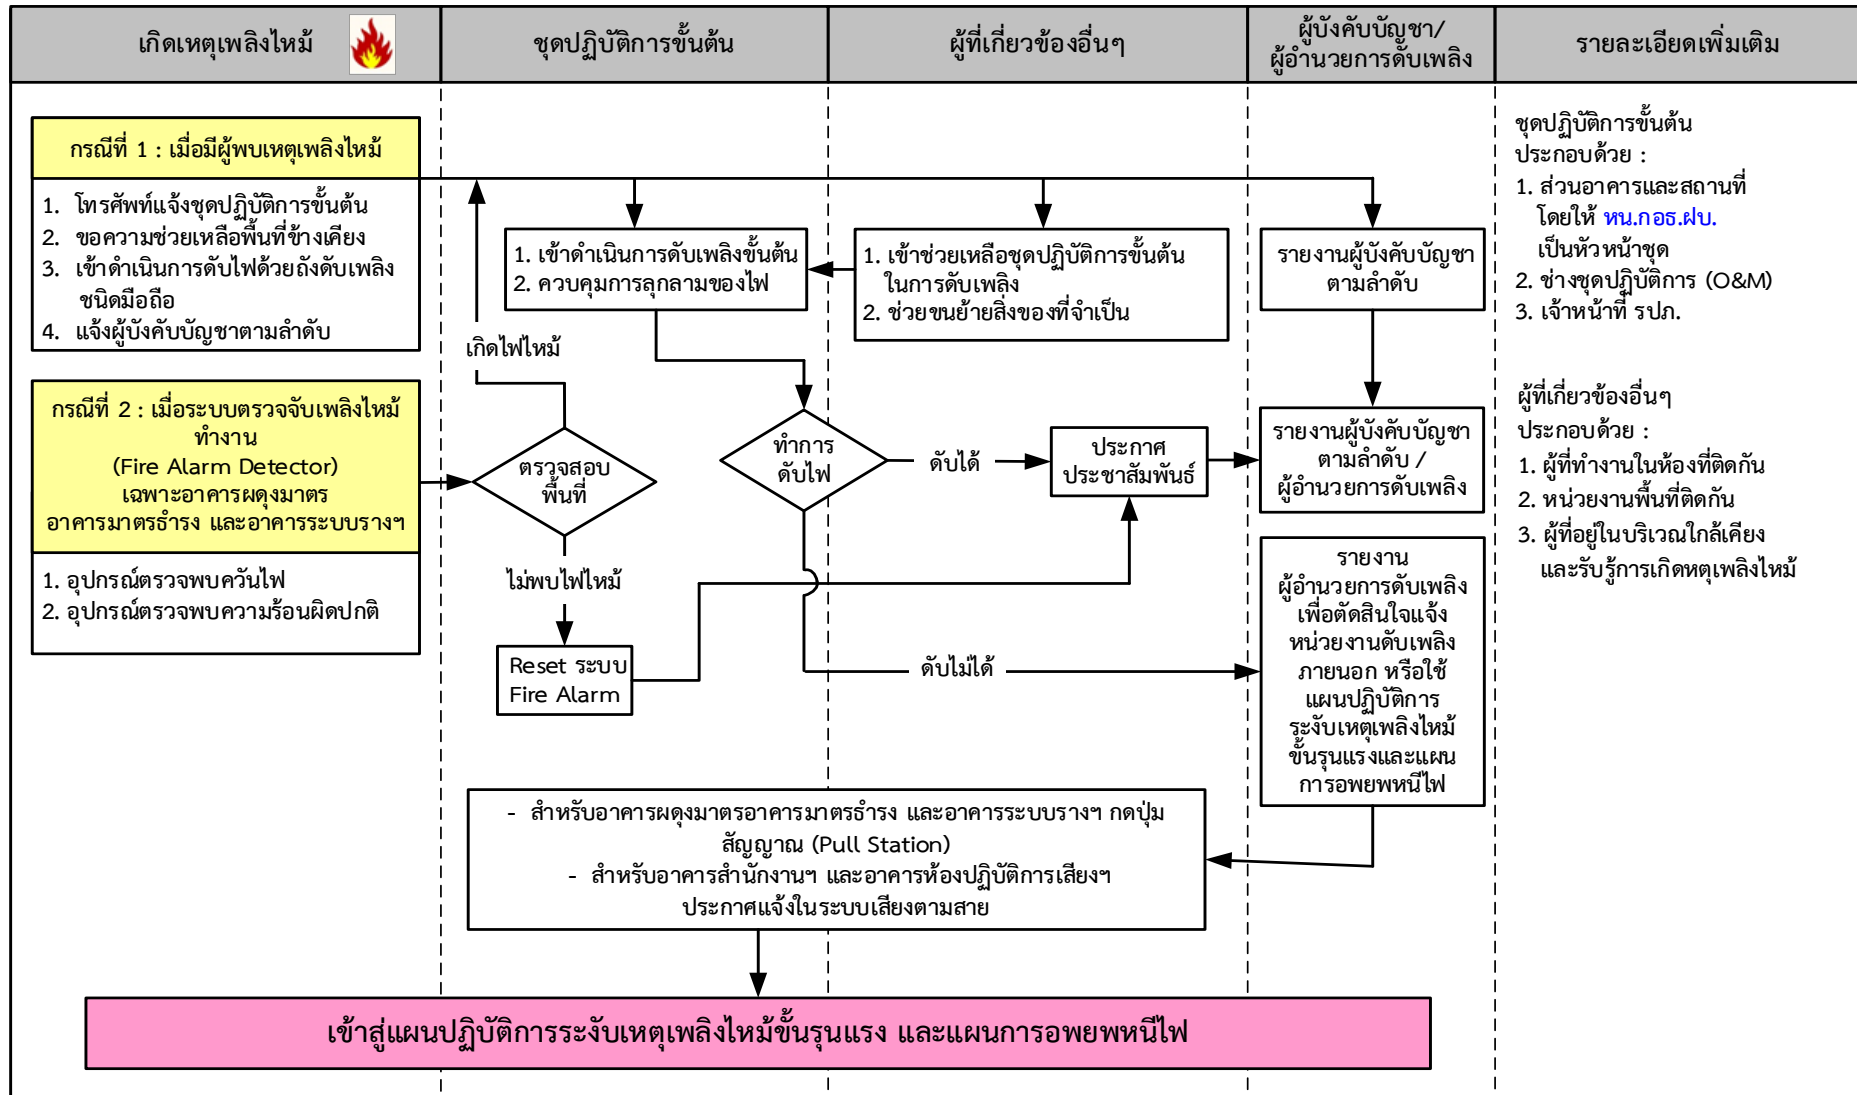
| เกิดเหตุเพลิงไหม้ | ชุดปฏิบัติการขั้นต้น | ผู้ที่เกี่ยวข้องอื่นๆ | ผู้บังคับบัญชา/ ผู้อำนวยการดับเพลิง | รายละเอียดเพิ่มเติม |
|---|---|---|---|---|

กรณีที่ 1 : เมื่อมีผู้พบเหตุเพลิงไหม้

1. โทรศัพท์แจ้งชุดปฏิบัติการขั้นต้น
2. ขอความช่วยเหลือพื้นที่ข้างเคียง
3. เข้าดำเนินการดับไฟด้วยถังดับเพลิงชนิดมือถือ
4. แจ้งผู้บังคับบัญชาตามลำดับ

กรณีที่ 2 : เมื่อระบบตรวจจับเพลิงไหม้ทำงาน (Fire Alarm Detector) เฉพาะอาคารผดุงมาตร อาคารมาตรธำรง และอาคารระบบรางฯ

1. อุปกรณ์ตรวจพบควันไฟ
2. อุปกรณ์ตรวจพบความร้อนผิดปกติ

1. เข้าดำเนินการดับเพลิงขั้นต้น
2. ควบคุมการลุกลามของไฟ

เกิดไฟไหม้

ตรวจสอบพื้นที่

ไม่พบไฟไหม้

Reset ระบบ Fire Alarm

ทำการดับไฟ

ดับได้

ดับไม่ได้

1. เข้าช่วยเหลือชุดปฏิบัติการขั้นต้นในการดับเพลิง
2. ช่วยขนย้ายสิ่งของที่จำเป็น

ประกาศประชาสัมพันธ์

รายงานผู้บังคับบัญชาตามลำดับ

รายงานผู้บังคับบัญชาตามลำดับ / ผู้อำนวยการดับเพลิง

รายงานผู้อำนวยการดับเพลิงเพื่อตัดสินใจแจ้งหน่วยงานดับเพลิงภายนอก หรือใช้แผนปฏิบัติการระงับเหตุเพลิงไหม้ขั้นรุนแรงและแผนการอพยพหนีไฟ

- สำหรับอาคารผดุงมาตรอาคารมาตรธำรง และอาคารระบบรางฯ กดปุ่มสัญญาณ (Pull Station)
- สำหรับอาคารสำนักงานฯ และอาคารห้องปฏิบัติการเสียงฯ ประกาศแจ้งในระบบเสียงตามสาย

เข้าสู่แผนปฏิบัติการระงับเหตุเพลิงไหม้ขั้นรุนแรง และแผนการอพยพหนีไฟ

ชุดปฏิบัติการขั้นต้น ประกอบด้วย :
1. ส่วนอาคารและสถานที่ โดยให้ หน.กอธ.ฝบ. เป็นหัวหน้าชุด
2. ช่างชุดปฏิบัติการ (O&M)
3. เจ้าหน้าที่ รปภ.

ผู้ที่เกี่ยวข้องอื่นๆ ประกอบด้วย :
1. ผู้ที่ทำงานในห้องที่ติดกัน
2. หน่วยงานพื้นที่ติดกัน
3. ผู้ที่อยู่ในบริเวณใกล้เคียง และรับรู้การเกิดหตุเพลิงไหม้